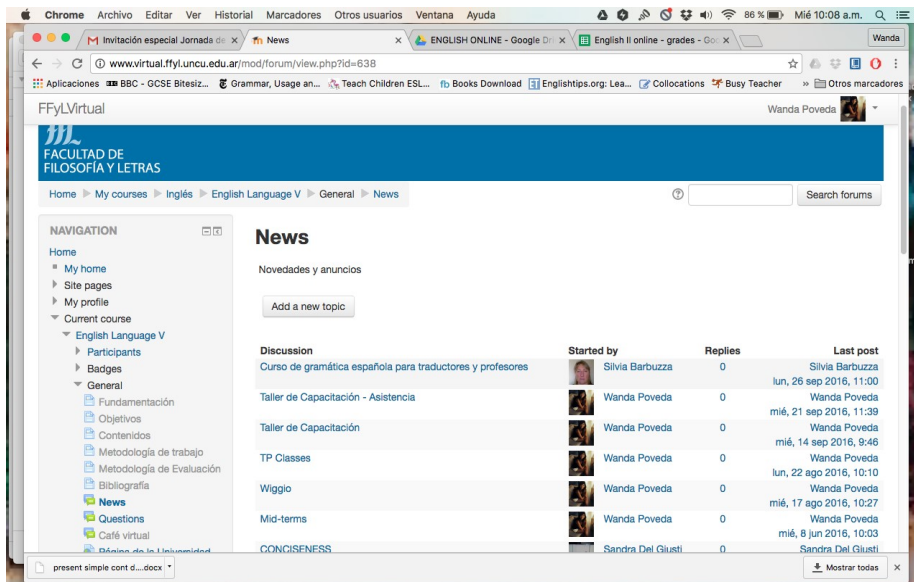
Chrome Archivo Editar Ver Historial Marcadores Otros usuarios Ventana Ayuda 86 % Mié 10:08 a.m.

Invitación especial Jornada de × News × ENGLISH ONLINE - Google Dri × English II online - grades - Go × Wanda

www.virtual.ffyl.uncu.edu.ar/mod/forum/view.php?id=638

Aplicaciones BBC - GCSE Bitesiz... Grammar, Usage an... Teach Children ESL... Books Download Englishtips.org: Lea... Collocations Busy Teacher » Otros marcadores

FFyLVirtual Wanda Poveda

FACULTAD DE FILOSOFÍA Y LETRAS

Home ▶ My courses ▶ Inglés ▶ English Language V ▶ General ▶ News

Search forums

NAVIGATION

Home
My home
Site pages
My profile
Current course
English Language V
Participants
Badges
General
Fundamentación
Objetivos
Contenidos
Metodología de trabajo
Metodología de Evaluación
Bibliografía
News
Questions
Café virtual
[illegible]

News

Novedades y anuncios

Add a new topic

| Discussion | Started by | Replies | Last post |
|---|---|---|---|
| Curso de gramática española para traductores y profesores | Silvia Barbuzza | 0 | Silvia Barbuzza lun, 26 sep 2016, 11:00 |
| Taller de Capacitación - Asistencia | Wanda Poveda | 0 | Wanda Poveda mié, 21 sep 2016, 11:39 |
| Taller de Capacitación | Wanda Poveda | 0 | Wanda Poveda mié, 14 sep 2016, 9:46 |
| TP Classes | Wanda Poveda | 0 | Wanda Poveda lun, 22 ago 2016, 10:10 |
| Wiggio | Wanda Poveda | 0 | Wanda Poveda mié, 17 ago 2016, 10:27 |
| Mid-terms | Wanda Poveda | 0 | Wanda Poveda mié, 8 jun 2016, 10:03 |
| CONCISENESS | Sandra Del Giusti | 0 | Sandra Del Giusti |

present simple cont d....docx

Mostrar todas ×